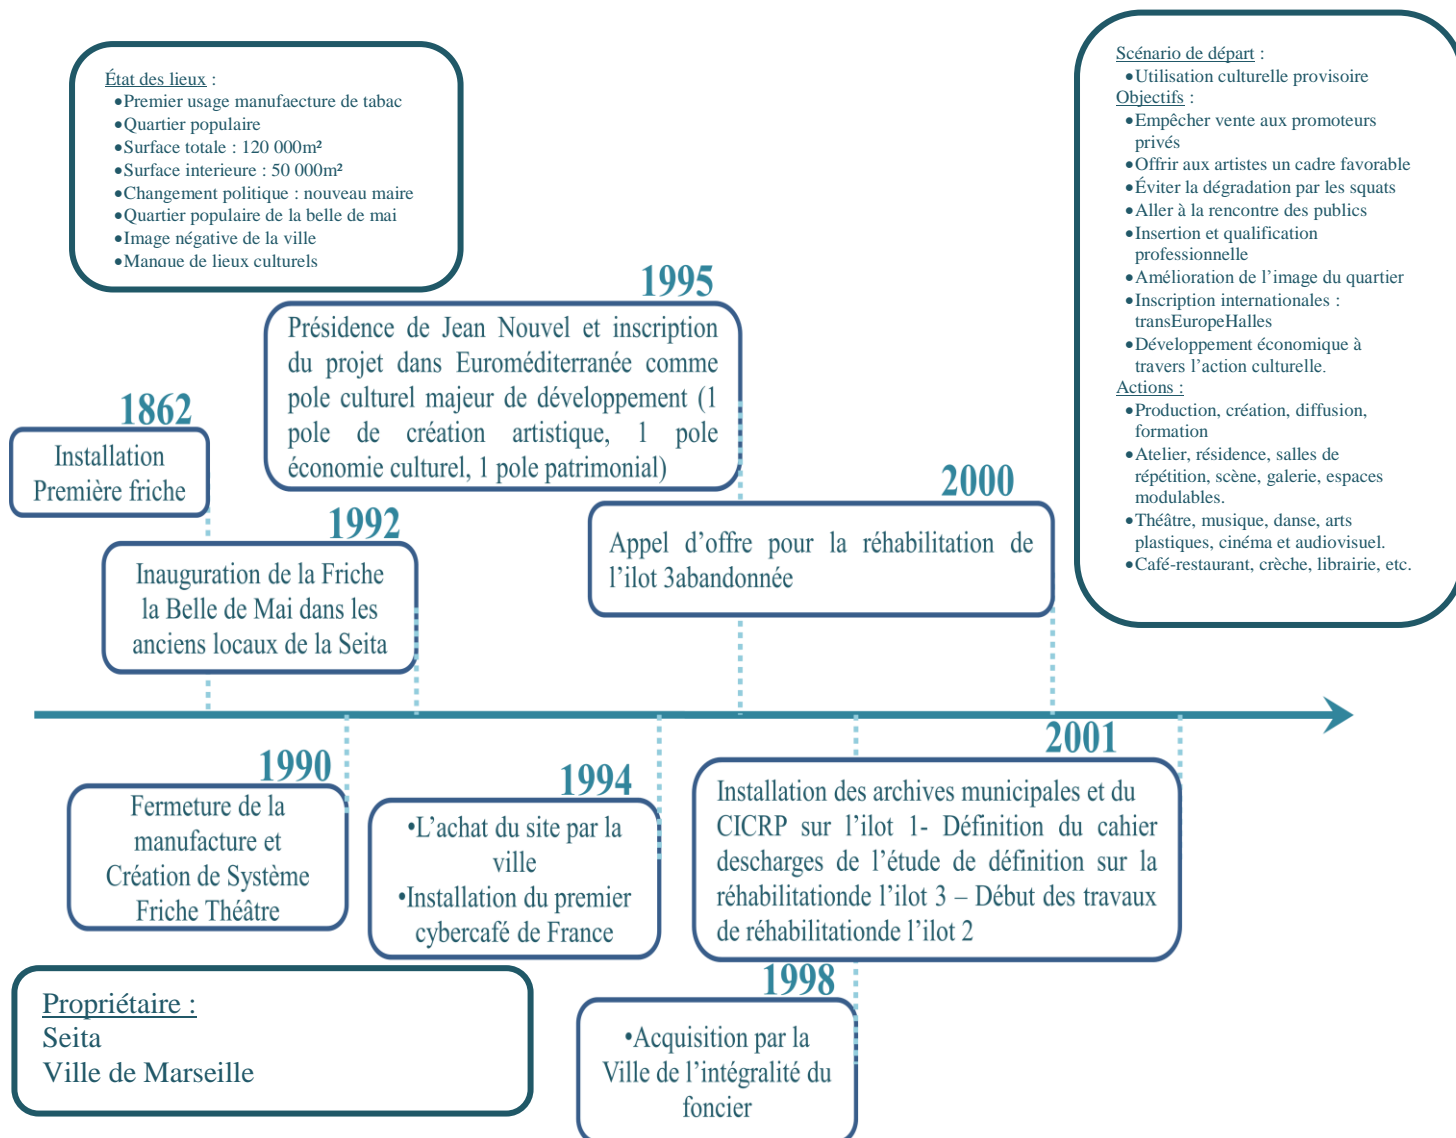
État des lieux :
•Premier usage manufaecture de tabac
•Quartier populaire
•Surface totale : 120 000m²
•Surface interieure : 50 000m²
•Changement politique : nouveau maire
•Quartier populaire de la belle de mai
•Image négative de la ville
•Manque de lieux culturels

Scénario de départ :
•Utilisation culturelle provisoire
Objectifs :
•Empêcher vente aux promoteurs privés
•Offrir aux artistes un cadre favorable
•Éviter la dégradation par les squats
•Aller à la rencontre des publics
•Insertion et qualification professionnelle
•Amélioration de l'image du quartier
•Inscription internationales : transEuropeHalles
•Développement économique à travers l'action culturelle.
Actions :
•Production, création, diffusion, formation
•Atelier, résidence, salles de répétition, scène, galerie, espaces modulables.
•Théâtre, musique, danse, arts plastiques, cinéma et audiovisuel.
•Café-restaurant, crèche, librairie, etc.

1995
Présidence de Jean Nouvel et inscription du projet dans Euroméditerranée comme pole culturel majeur de développement (1 pole de création artistique, 1 pole économie culturel, 1 pole patrimonial)

1862
Installation Première friche

1992
Inauguration de la Friche la Belle de Mai dans les anciens locaux de la Seita

2000
Appel d'offre pour la réhabilitation de l'ilot 3abandonnée

1990
Fermeture de la manufacture et Création de Système Friche Théâtre

1994
•L'achat du site par la ville
•Installation du premier cybercafé de France

2001
Installation des archives municipales et du CICRP sur l'ilot 1- Définition du cahier descharges de l'étude de définition sur la réhabilitationde l'ilot 3 – Début des travaux de réhabilitationde l'ilot 2

Propriétaire :
Seita
Ville de Marseille

1998
•Acquisition par la Ville de l'intégralité du foncier